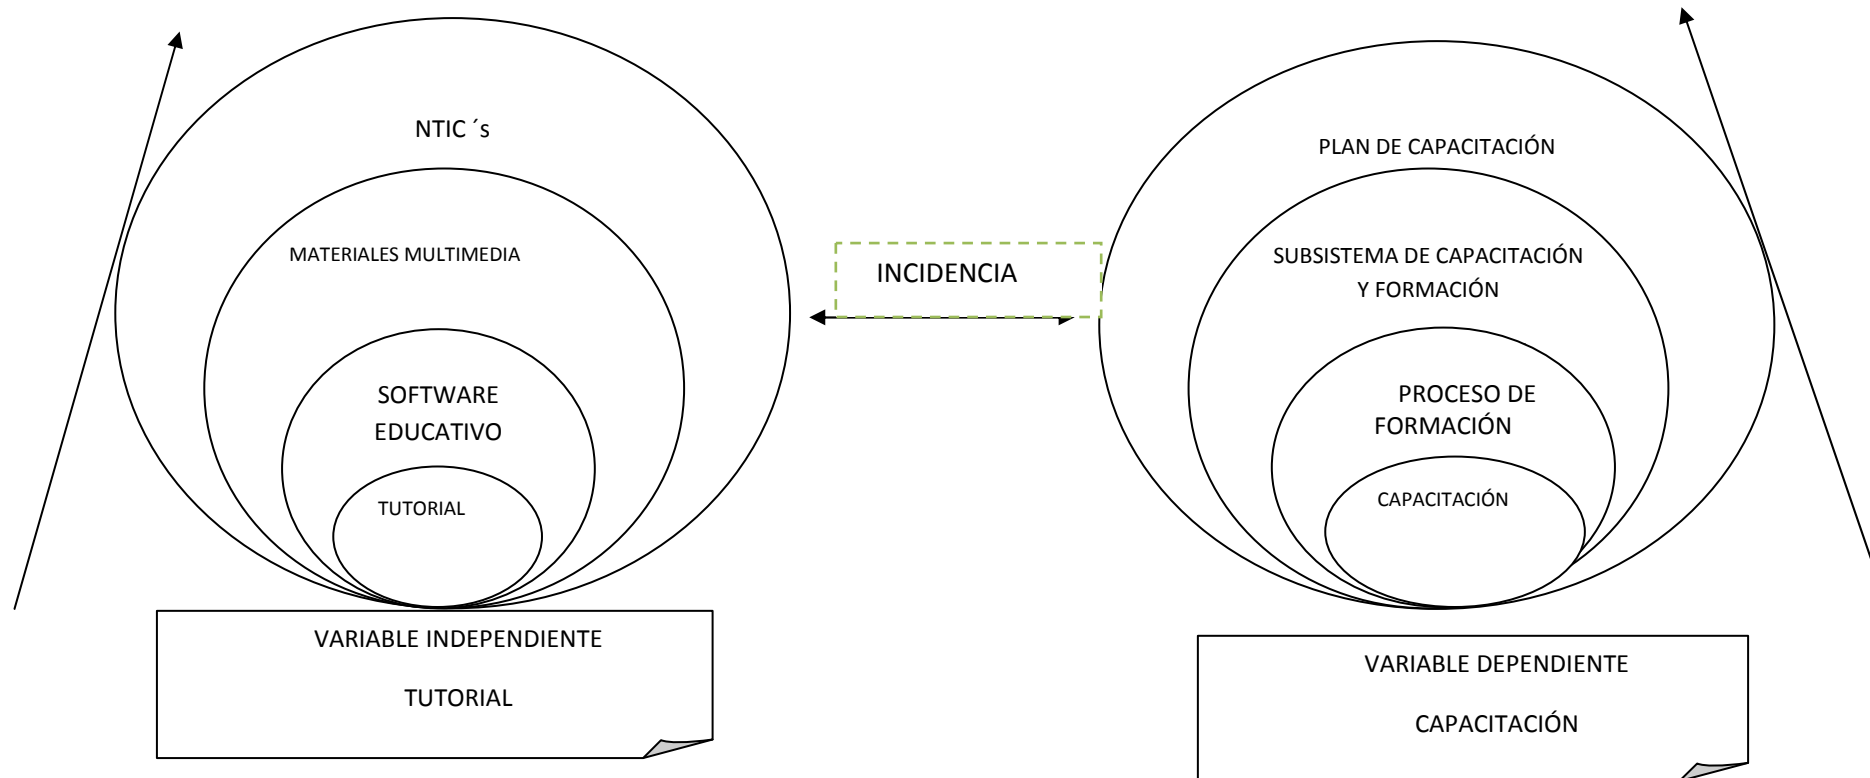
NTIC ´s

MATERIALES MULTIMEDIA

SOFTWARE EDUCATIVO

TUTORIAL

VARIABLE INDEPENDIENTE

TUTORIAL

INCIDENCIA

PLAN DE CAPACITACIÓN

SUBSISTEMA DE CAPACITACIÓN Y FORMACIÓN

PROCESO DE FORMACIÓN

CAPACITACIÓN

VARIABLE DEPENDIENTE

CAPACITACIÓN